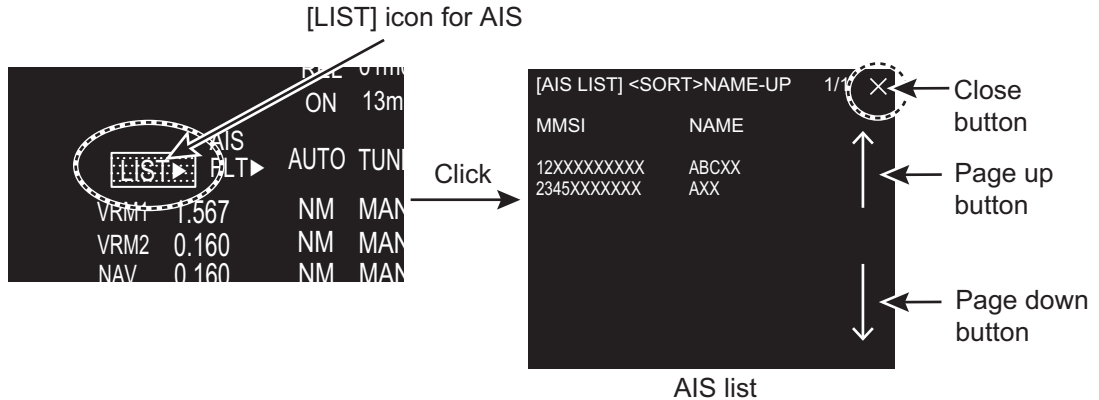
[LIST] icon for AIS

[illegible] 01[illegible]
ON 13m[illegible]
AIS
LIST▶ FLT▶ AUTO TUN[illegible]
VRM1 1.567 NM MAN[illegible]
VRM2 0.160 NM MAN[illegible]
NAV 0.160 NM MAN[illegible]

Click

[AIS LIST] <SORT>NAME-UP 1/1
MMSI NAME
12XXXXXXXX ABCXX
2345XXXXXXX AXX

Close button
Page up button
Page down button

AIS list